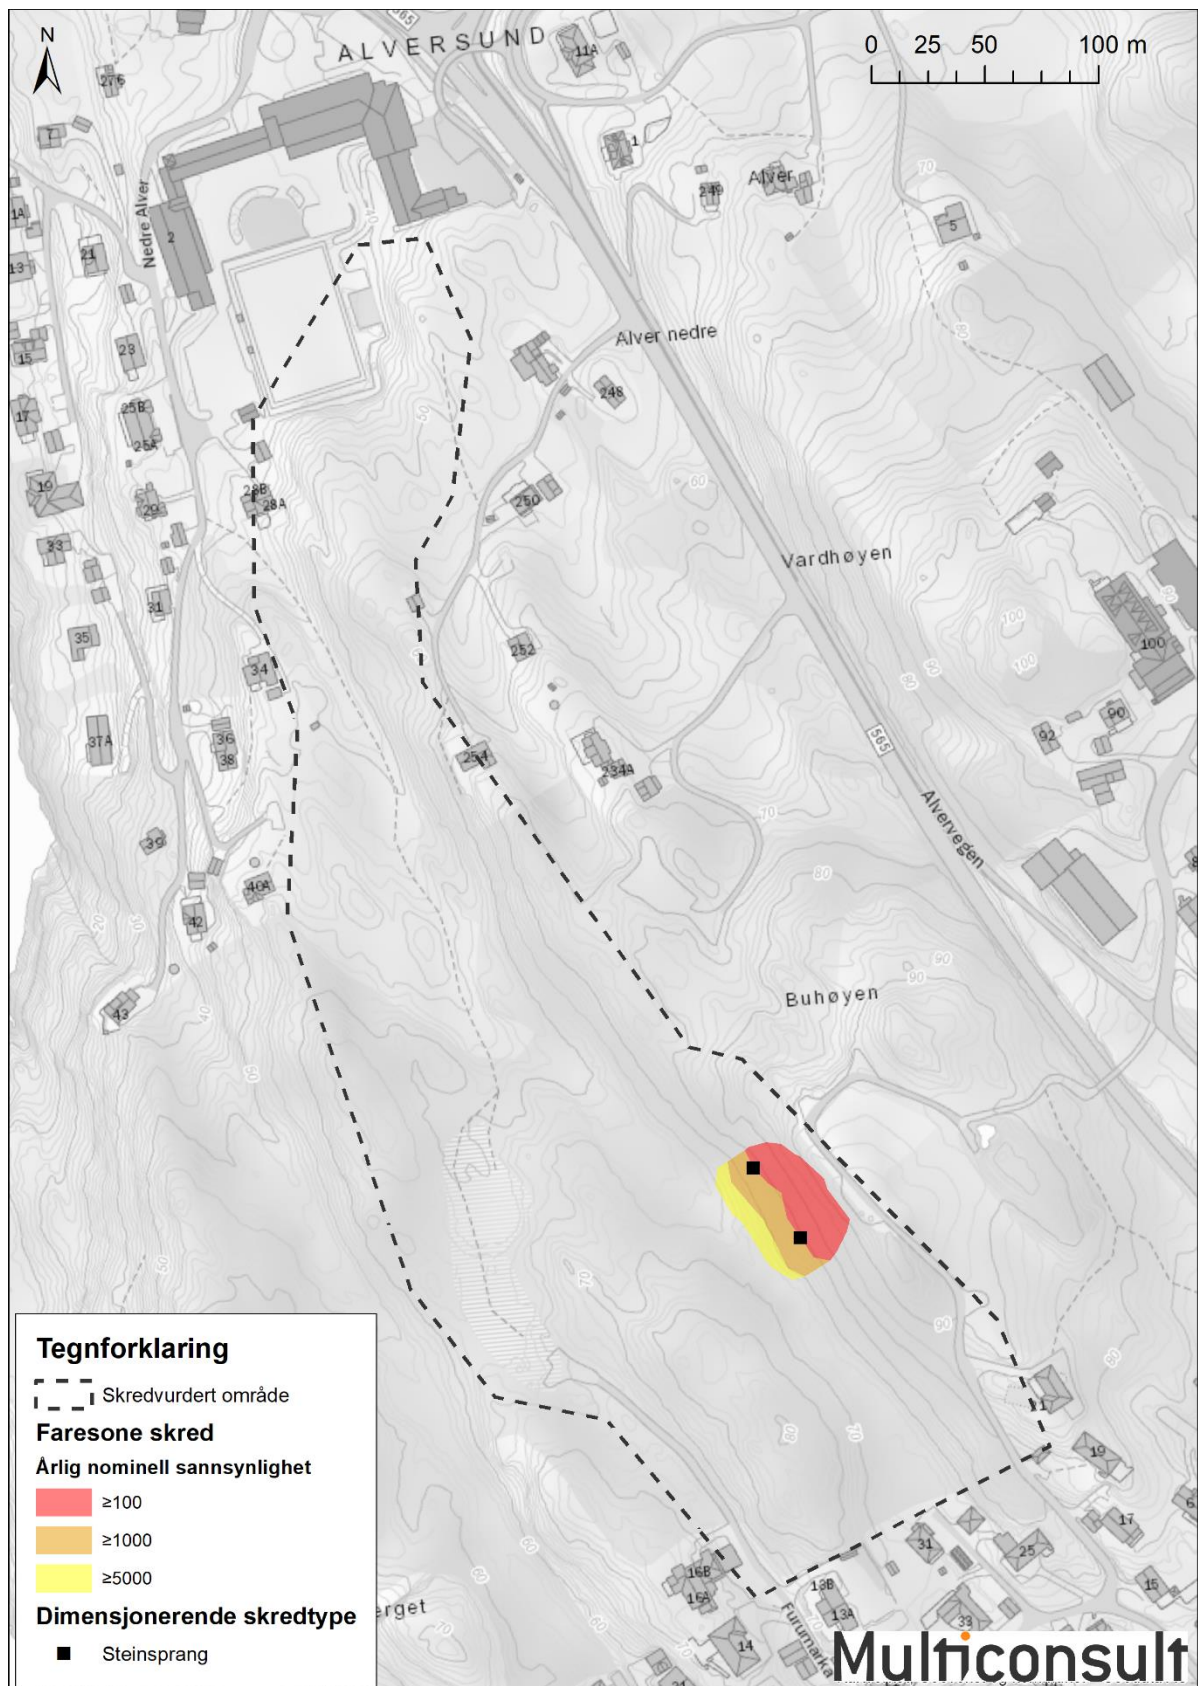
N

ALVERSUND

0 25 50 100 m

565
27б
11A
7
1
Alver
249
5
1A
Nedre Alver
2
21
13
70
23
15
Alver nedre
248
25B
17
25A
80
19
28B
28A
250
60
29
33
Vardhøyen
31
252
35
100
100
90
100
34
80
37A
36
38
254
234A
92
90
565
70
39
Alvervegen
40A
80
42
90
90
Buhøyen
43
40
50
70
90
80
80
70
11
19
17
31
25
60
16B
16A
13B
15
13A
33
14
Furumarka
erget
70
60

Tegnforklaring
Skredvurdert område
Faresone skred
Årlig nominell sannsynlighet
≥100
≥1000
≥5000
Dimensjonerende skredtype
Steinsprang

Multiconsult